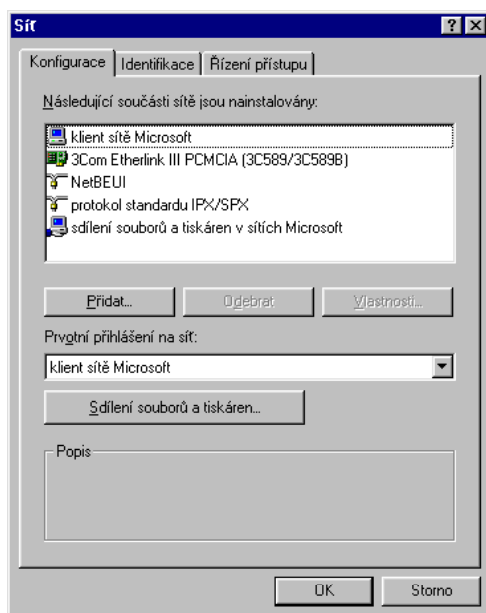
Síť

?

X

Konfigurace

Identifikace

Řízení přístupu

Následující součásti sítě jsou nainstalovány:

klient sítě Microsoft

3Com Etherlink III PCMCIA (3C589/3C589B)

NetBEUI

protokol standardu IPX/SPX

sdílení souborů a tiskáren v sítích Microsoft

Přidat...

Odebrat

Vlastnosti...

Prvotní přihlášení na síť:

klient sítě Microsoft

Sdílení souborů a tiskáren...

Popis

OK

Storno